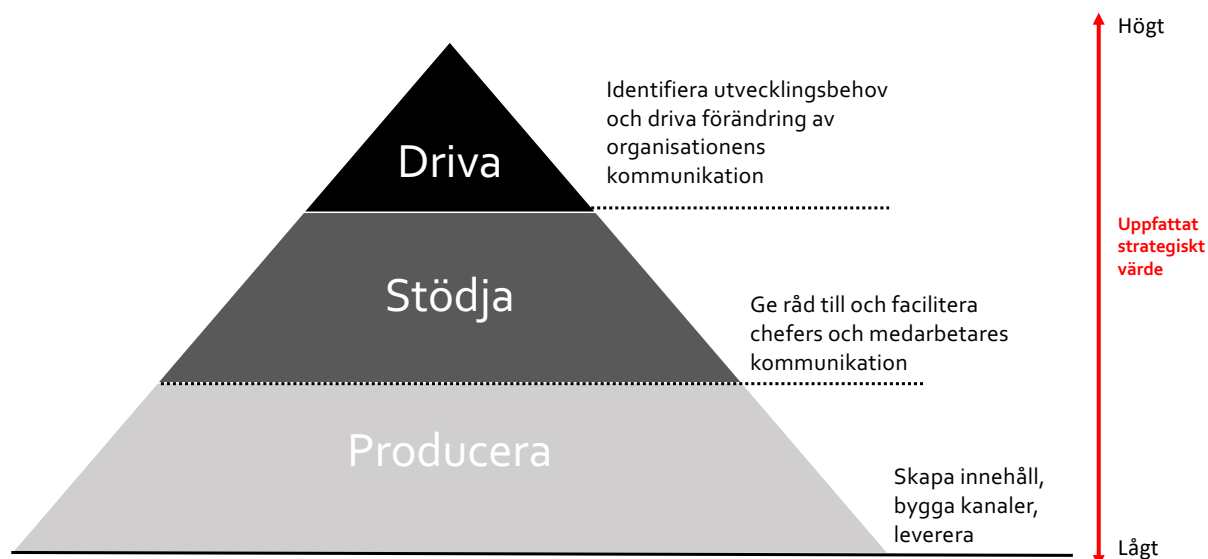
Högt

Driva

Identifiera utvecklingsbehov och driva förändring av organisationens kommunikation

Uppfattat strategiskt värde

Stödja

Ge råd till och facilitera chefers och medarbetares kommunikation

Producera

Skapa innehåll, bygga kanaler, leverera

Lågt